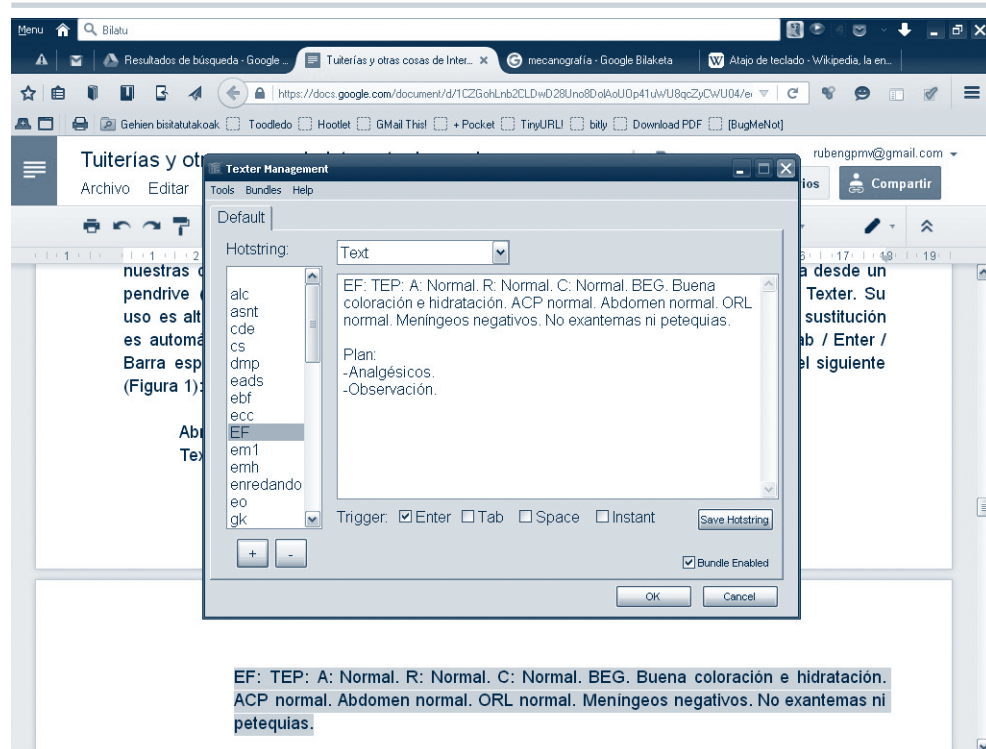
Menu Bilatu

Resultados de búsqueda - Google ... Tuiterías y otras cosas de Inter... × mecanografía - Google Bilaketa Atajo de teclado - Wikipedia, la en...

https://docs.google.com/document/d/1CZGohLnb2CLDwD28Uno8DolAoUOp41uWU8qcZyCwU04/e

Gehien bisitatutakoak Toodledo Hootlet GMail This! + Pocket TinyURL! bitly Download PDF [BugMeNot]

Tuiterías y otr

Archivo Editar

rubengpmv@gmail.com

ios Compartir

nuestras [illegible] a desde un pendrive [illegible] Texter. Su uso es alt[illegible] sustitución es automá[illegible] ab / Enter / Barra esp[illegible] el siguiente (Figura 1):

Abr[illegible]
Tex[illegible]

Texter Management

Tools Bundles Help

Default

Hotstring:

Text

alc
asnt
cde
cs
dmp
eads
ebf
ecc
EF
em1
emh
enredando
eo
gk

EF: TEP: A: Normal. R: Normal. C: Normal. BEG. Buena coloración e hidratación. ACP normal. Abdomen normal. ORL normal. Meníngeos negativos. No exantemas ni petequias.

Plan:
-Analgésicos.
-Observación.

Trigger: ☑Enter ☐Tab ☐Space ☐Instant Save Hotstring

+ -

☑Bundle Enabled

OK Cancel

EF: TEP: A: Normal. R: Normal. C: Normal. BEG. Buena coloración e hidratación. ACP normal. Abdomen normal. ORL normal. Meníngeos negativos. No exantemas ni petequias.